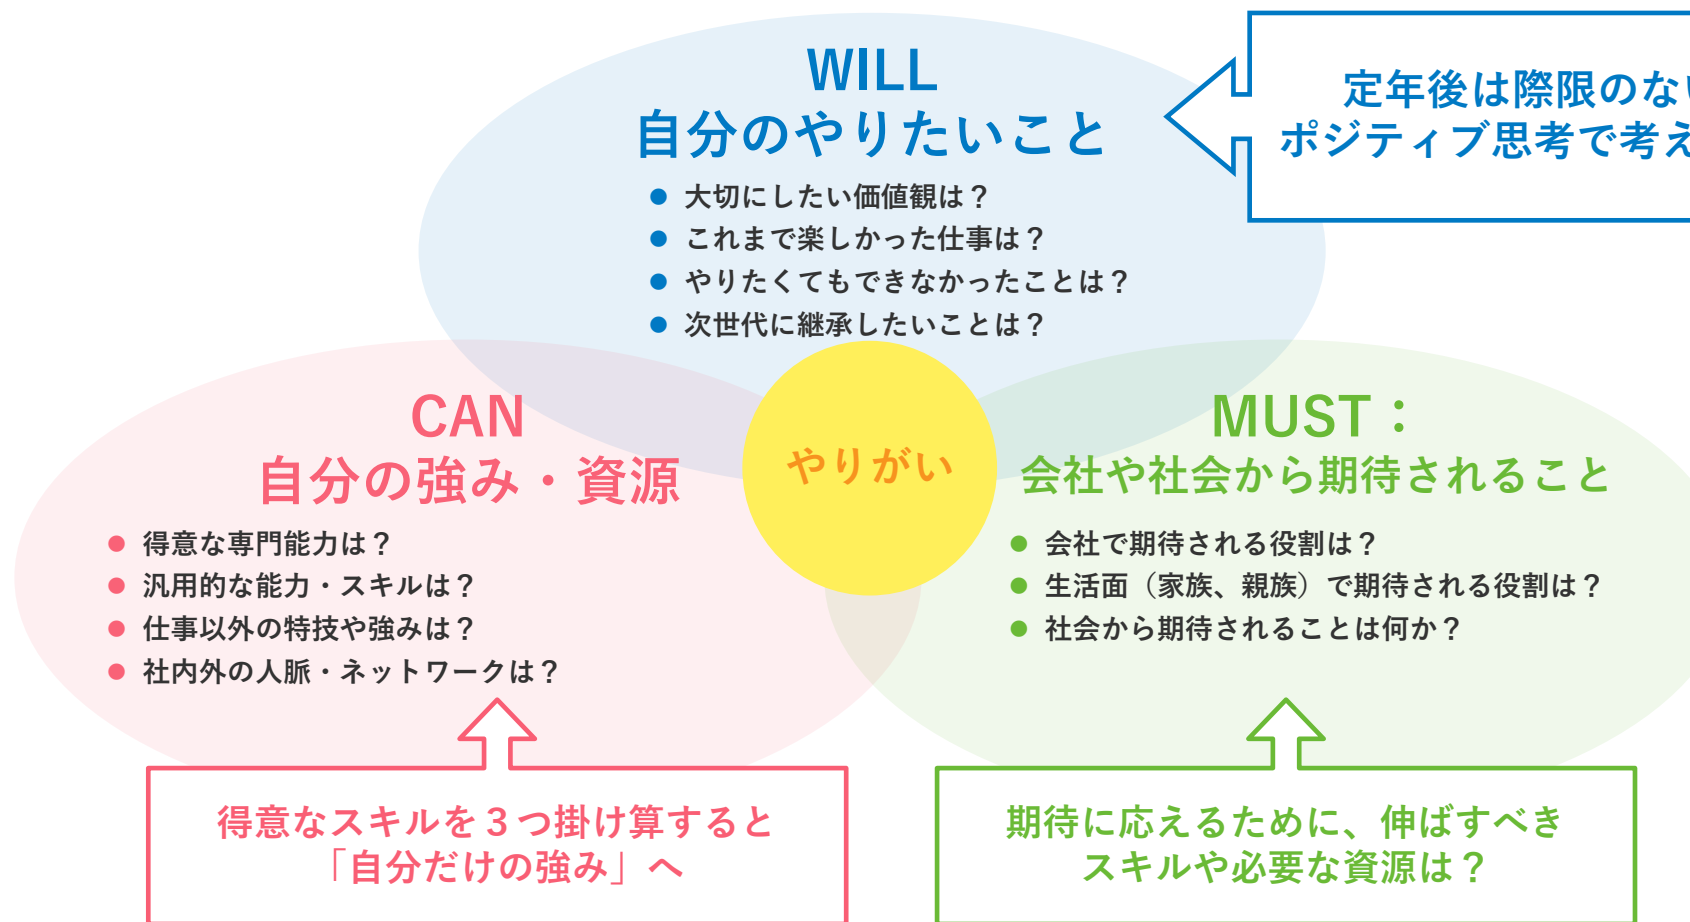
WILL
自分のやりたいこと

● 大切にしたい価値観は？
● これまで楽しかった仕事は？
● やりたくてもできなかったことは？
● 次世代に継承したいことは？

定年後は際限のな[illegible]
ポジティブ思考で考え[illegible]

CAN
自分の強み・資源

● 得意な専門能力は？
● 汎用的な能力・スキルは？
● 仕事以外の特技や強みは？
● 社内外の人脈・ネットワークは？

やりがい

MUST：
会社や社会から期待されること

● 会社で期待される役割は？
● 生活面（家族、親族）で期待される役割は？
● 社会から期待されることは何か？

得意なスキルを３つ掛け算すると
「自分だけの強み」へ

期待に応えるために、伸ばすべき
スキルや必要な資源は？